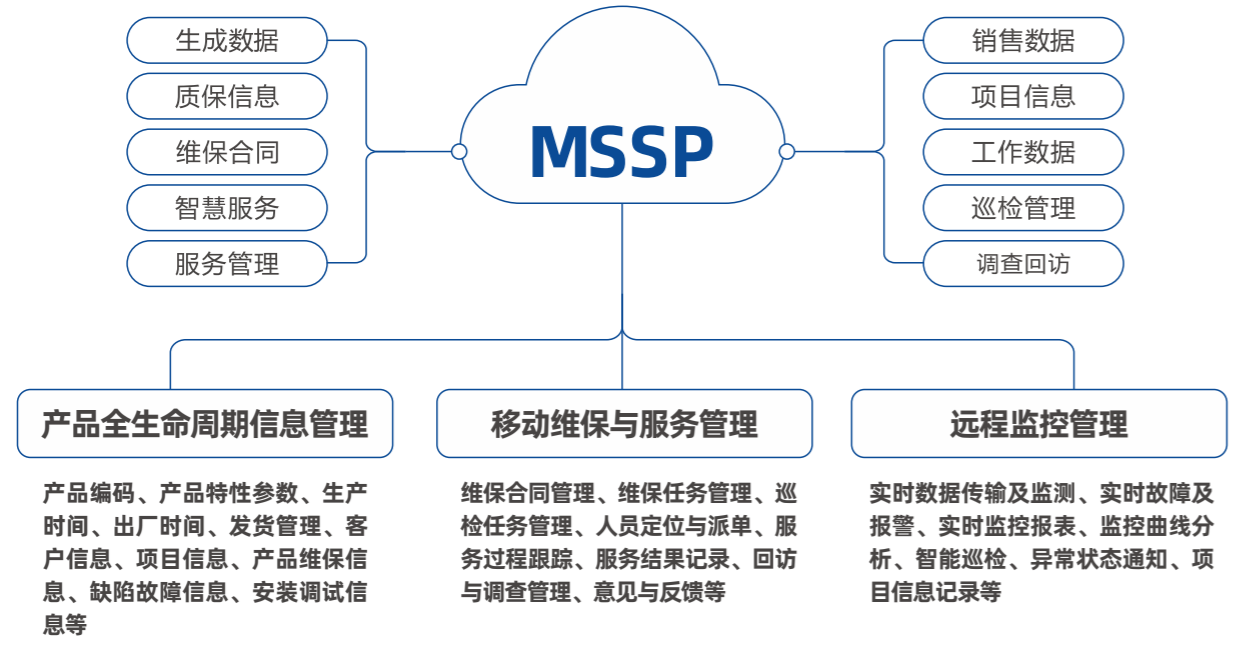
生成数据
质保信息
维保合同
智慧服务
服务管理

MSSP

销售数据
项目信息
工作数据
巡检管理
调查回访

产品全生命周期信息管理

产品编码、产品特性参数、生产时间、出厂时间、发货管理、客户信息、项目信息、产品维保信息、缺陷故障信息、安装调试信息等

移动维保与服务管理

维保合同管理、维保任务管理、巡检任务管理、人员定位与派单、服务过程跟踪、服务结果记录、回访与调查管理、意见与反馈等

远程监控管理

实时数据传输及监测、实时故障及报警、实时监控报表、监控曲线分析、智能巡检、异常状态通知、项目信息记录等